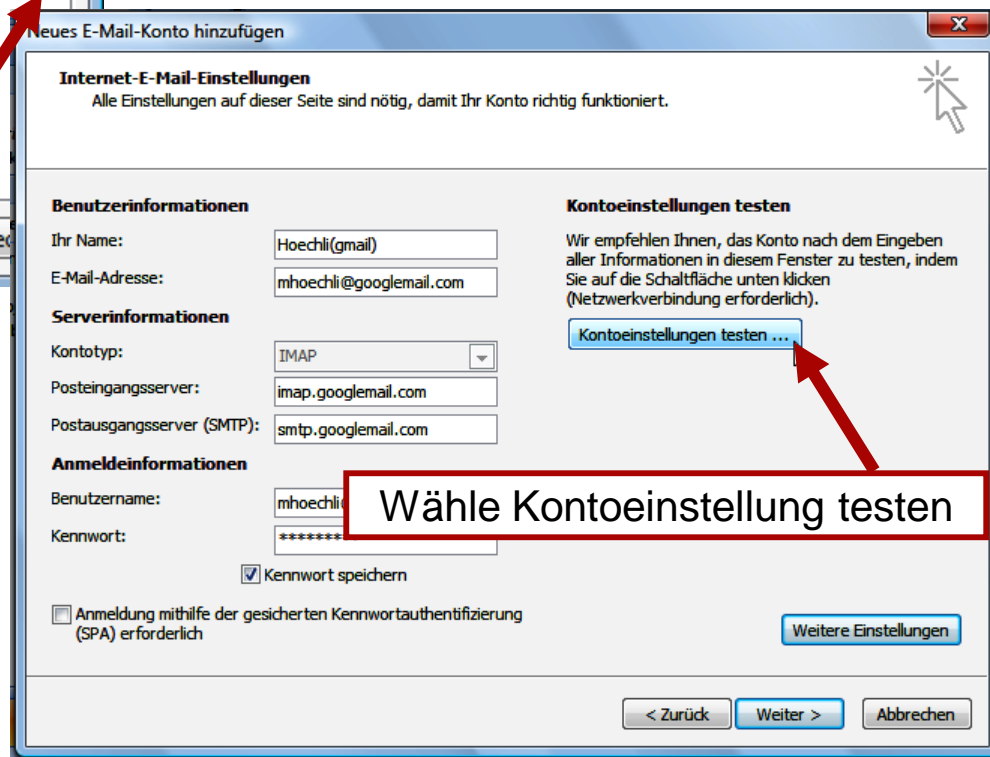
Neues E-Mail-Konto hinzufügen

Internet-E-Mail-Einstellungen
Alle Einstellungen auf dieser Seite sind nötig, damit Ihr Konto richtig funktioniert.

Benutzerinformationen
Ihr Name: Hoechli(gmail)
E-Mail-Adresse: mhoechli@googlemail.com
Serverinformationen
Kontotyp: IMAP
Posteingangsserver: imap.googlemail.com
Postausgangsserver (SMTP): smtp.googlemail.com
Anmeldeinformationen
Benutzername: mhoechli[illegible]
Kennwort: ********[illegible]
Kennwort speichern
Anmeldung mithilfe der gesicherten Kennwortauthentifizierung (SPA) erforderlich

Kontoeinstellungen testen
Wir empfehlen Ihnen, das Konto nach dem Eingeben aller Informationen in diesem Fenster zu testen, indem Sie auf die Schaltfläche unten klicken (Netzwerkverbindung erforderlich).
Kontoeinstellungen testen ...

Wähle Kontoeinstellung testen

Weitere Einstellungen

< Zurück
Weiter >
Abbrechen